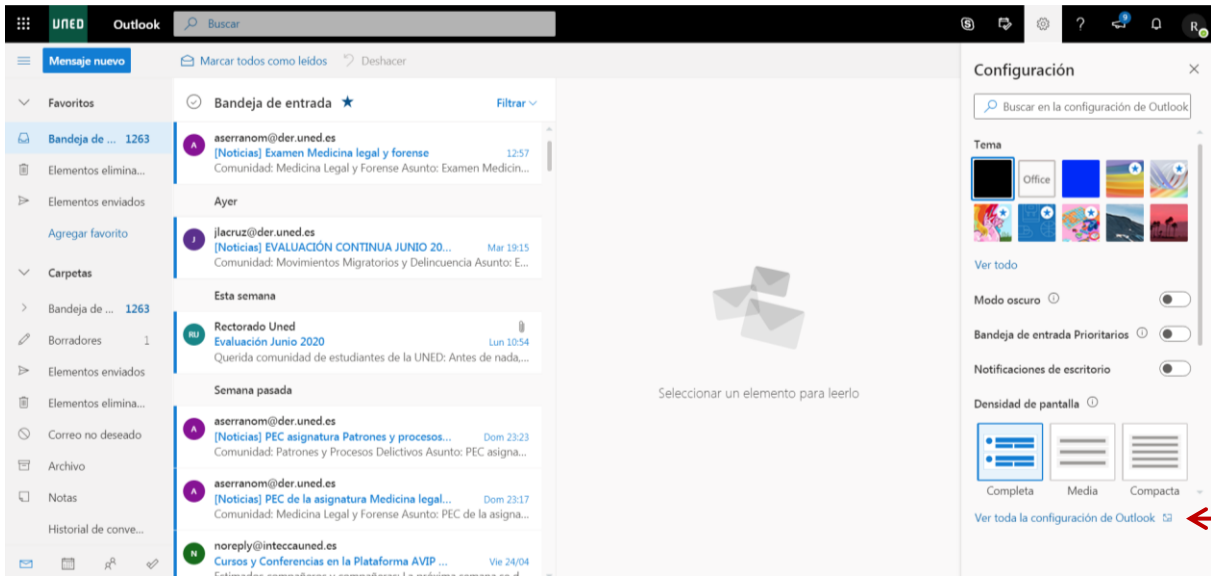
UNED Outlook Buscar

Mensaje nuevo

Marcar todos como leídos Deshacer

Favoritos
Bandeja de ... 1263
Elementos elimina...
Elementos enviados
Agregar favorito

Carpetas
Bandeja de ... 1263
Borradores 1
Elementos enviados
Elementos elimina...
Correo no deseado
Archivo
Notas
Historial de conve...

Bandeja de entrada ★ Filtrar

A aserranom@der.uned.es
[Noticias] Examen Medicina legal y forense 12:57
Comunidad: Medicina Legal y Forense Asunto: Examen Medicin...

Ayer

J jlacruz@der.uned.es
[Noticias] EVALUACIÓN CONTINUA JUNIO 20... Mar 19:15
Comunidad: Movimientos Migratorios y Delincuencia Asunto: E...

Esta semana

RU Rectorado Uned
Evaluación Junio 2020 Lun 10:54
Querida comunidad de estudiantes de la UNED: Antes de nada,...

Semana pasada

A aserranom@der.uned.es
[Noticias] PEC asignatura Patrones y procesos... Dom 23:23
Comunidad: Patrones y Procesos Delictivos Asunto: PEC asigna...

A aserranom@der.uned.es
[Noticias] PEC de la asignatura Medicina legal... Dom 23:17
Comunidad: Medicina Legal y Forense Asunto: PEC de la asigna...

N noreply@inteccauned.es
Cursos y Conferencias en la Plataforma AVIP ... Vie 24/04

Seleccionar un elemento para leerlo

Configuración

Buscar en la configuración de Outlook

Tema

Office

Ver todo

Modo oscuro

Bandeja de entrada Prioritarios

Notificaciones de escritorio

Densidad de pantalla

Completa Media Compacta

Ver toda la configuración de Outlook